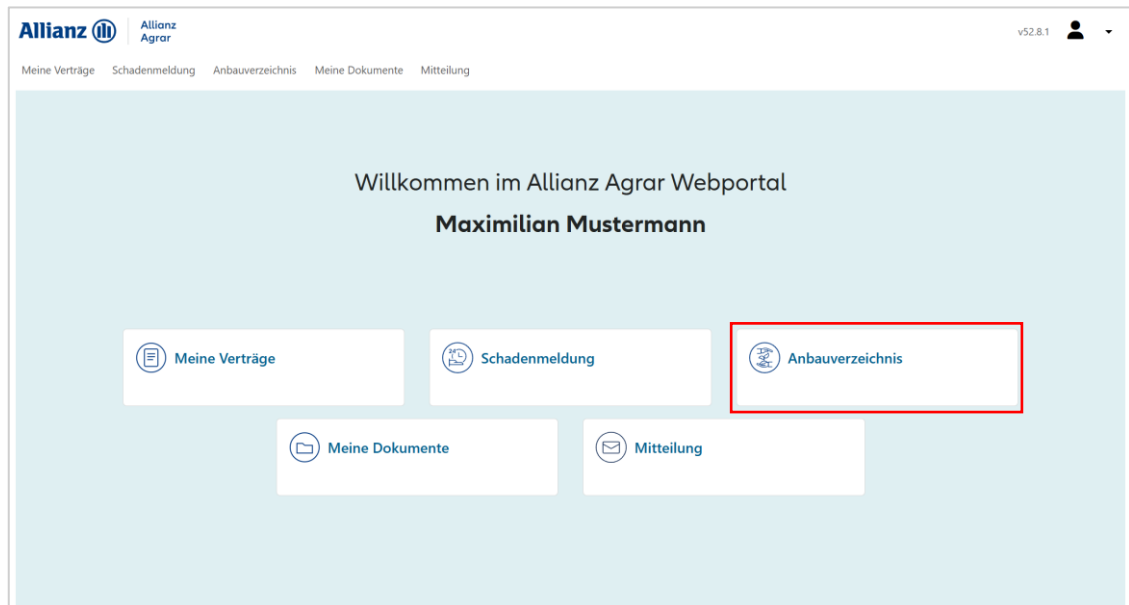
Allianz Allianz Agrar

v52.8.1

Meine Verträge Schadenmeldung Anbauverzeichnis Meine Dokumente Mitteilung

Willkommen im Allianz Agrar Webportal

Maximilian Mustermann

Meine Verträge

Schadenmeldung

Anbauverzeichnis

Meine Dokumente

Mitteilung